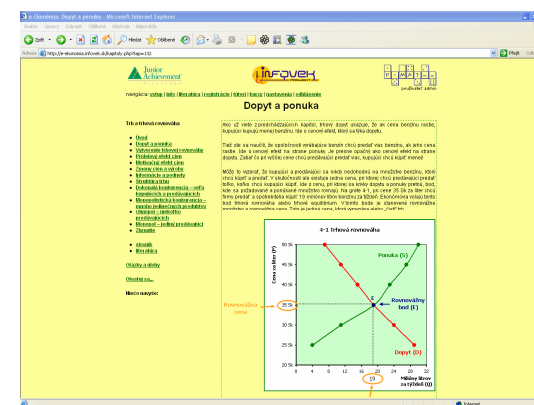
e-Ekonomia: Dopyt a ponuka - Microsoft Internet Explorer

Súbor Úpravy Zobraziť Obľúbené Nástroje Pomocník

Späť Hľadať Obľúbené

Adresa http://e-ekonomia.infovek.sk/kapitoly.php?page=132

Prejsť

Junior Achievement

infovek

podnikať? áno

navigácia: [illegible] | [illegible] | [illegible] | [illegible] | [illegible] | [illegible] | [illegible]

Dopyt a ponuka

Trh a trhová rovnováha

Úvod
Dopyt a ponuka
Vytvorenie trhovej rovnováhy
Prebytky a nedostatok
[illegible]
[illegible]
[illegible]
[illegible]
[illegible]
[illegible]
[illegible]
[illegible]
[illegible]
Zhrnutie

slovník
literatúra

Otázky a úlohy

Otestuj sa...

Niečo navyše:

Ako už viete z predchádzajúcich kapitol, trhový dopyt ukazuje, že ak cena benzínu rastie, kupujúci kupujú menej benzínu. Ide o cenové efekt, ktorý ovplyvňuje dopyt.

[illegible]

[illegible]

4-1 Trhová rovnováha

Ponuka (S)

Rovnovážna cena

Rovnovážny bod (E)

Dopyt (D)

Cena za liter (F)

Milióny litrov za týždeň (Q)

50 Sk
45 Sk
40 Sk
35 Sk
30 Sk
25 Sk
20 Sk

0 4 8 12 16 20 24 28

19

E

Internet